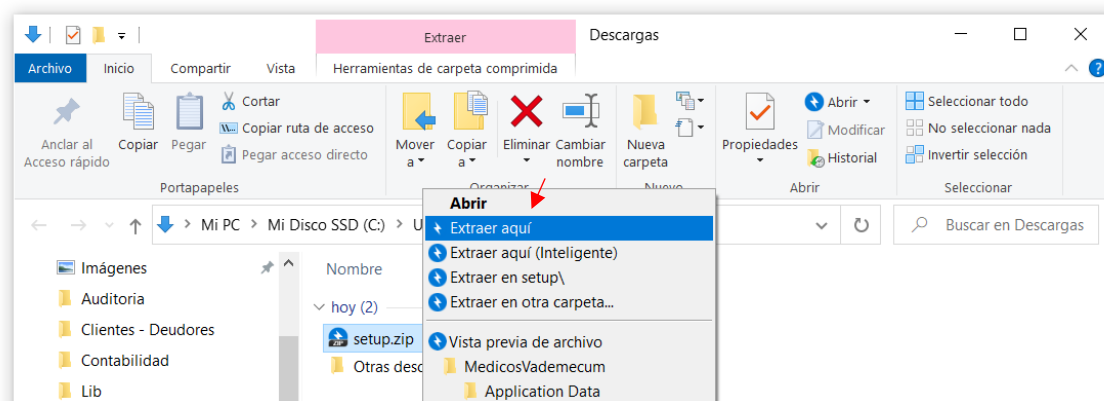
Extraer
Descargas
Archivo
Inicio
Compartir
Vista
Herramientas de carpeta comprimida
Anclar al Acceso rápido
Copiar
Pegar
Cortar
Copiar ruta de acceso
Pegar acceso directo
Portapapeles
Mover a
Copiar a
Eliminar
Cambiar nombre
Organizar
Nueva carpeta
Nuevo
Propiedades
Abrir
Modificar
Historial
Abrir
Seleccionar todo
No seleccionar nada
Invertir selección
Seleccionar
Mi PC > Mi Disco SSD (C:) > U
Buscar en Descargas
Imágenes
Auditoria
Clientes - Deudores
Contabilidad
Lib
Nombre
hoy (2)
setup.zip
Otras desc
Abrir
Extraer aquí
Extraer aquí (Inteligente)
Extraer en setup\
Extraer en otra carpeta...
Vista previa de archivo
MedicosVademecum
Application Data